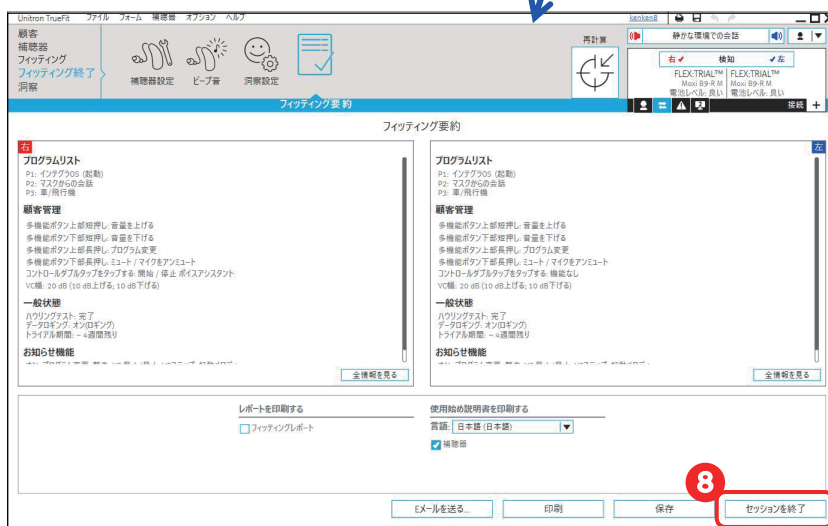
Unitron TrueFit ファイル フォーム 補聴器 オプション ヘルプ kenken8

顧客
補聴器
フィッティング
フィッティング終了
洞察

補聴器設定 ビープ音 洞察設定

再計算

静かな環境での会話

右 検知 左
FLEX:TRIAL™ Moxi B9-R M 電池レベル: 良い
FLEX:TRIAL™ Moxi B9-R M 電池レベル: 良い

フィッティング要約

接続

フィッティング要約

右

プログラムリスト
P1: インテグラOS (起動)
P2: マスクからの会話
P3: 車/飛行機

顧客管理
多機能ボタン上部短押し: 音量を上げる
多機能ボタン下部短押し: 音量を下げる
多機能ボタン上部長押し: プログラム変更
多機能ボタン下部長押し: ミュート / マイクをアンミュート
コントロールダブルタップをタップする: 開始 / 停止 ボイスアシスタント
VC幅: 20 dB (10 dB上げる; 10 dB下げる)

一般状態
ハウリングテスト: 完了
データロギング: オン(ロギング)
トライアル期間: ~ 4週間残り

お知らせ機能
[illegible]

全情報を見る

左

プログラムリスト
P1: インテグラOS (起動)
P2: マスクからの会話
P3: 車/飛行機

顧客管理
多機能ボタン上部短押し: 音量を上げる
多機能ボタン下部短押し: 音量を下げる
多機能ボタン上部長押し: プログラム変更
多機能ボタン下部長押し: ミュート / マイクをアンミュート
コントロールダブルタップをタップする: 機能なし
VC幅: 20 dB (10 dB上げる; 10 dB下げる)

一般状態
ハウリングテスト: 完了
データロギング: オン(ロギング)
トライアル期間: ~ 4週間残り

お知らせ機能
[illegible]

全情報を見る

レポートを印刷する
フィッティングレポート

使用始め説明書を印刷する
言語: 日本語 (日本語)
補聴器

8

Eメールを送る... 印刷 保存 セッションを終了